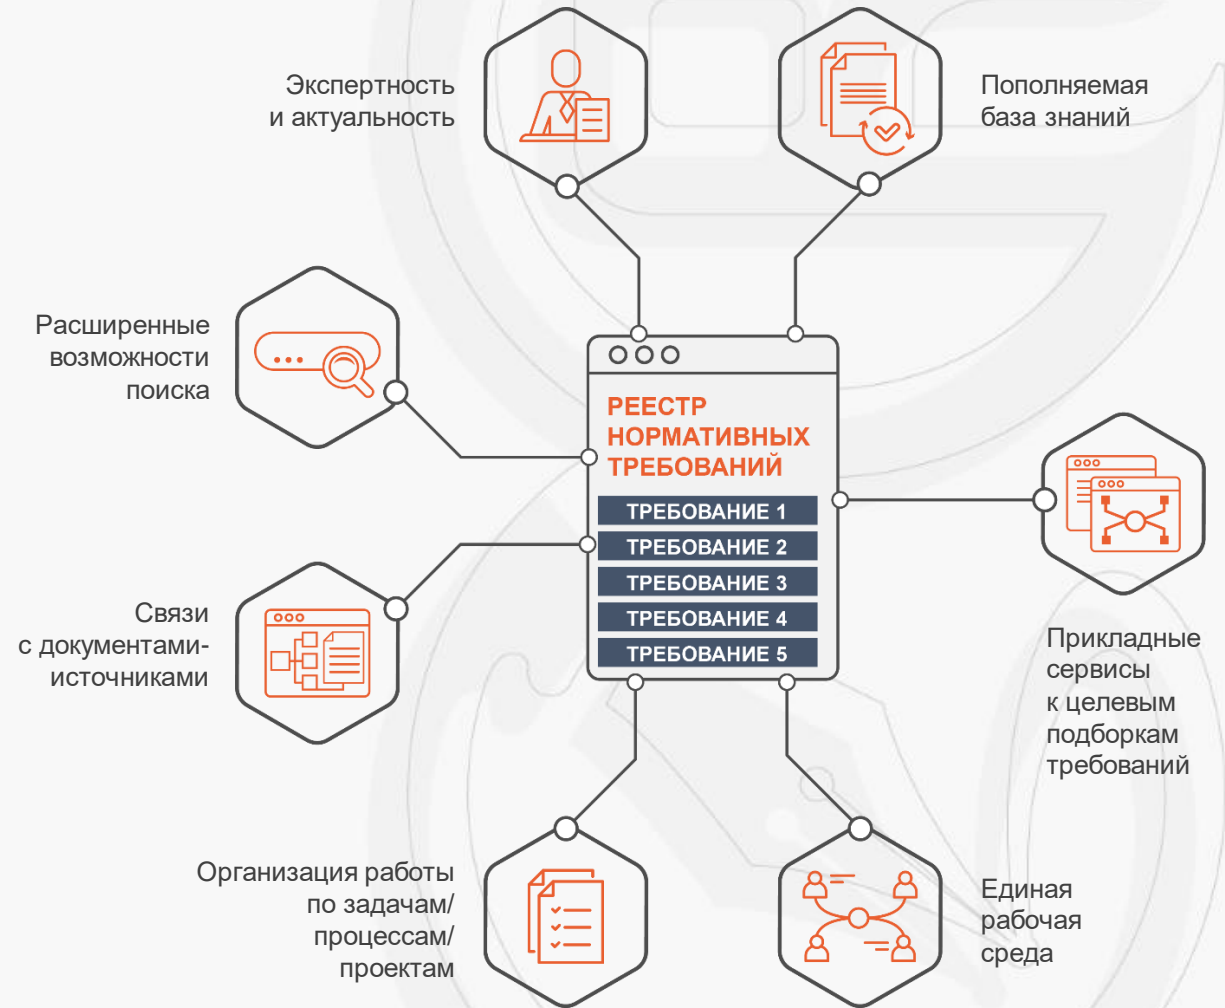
Экспертность и актуальность

Пополняемая база знаний

Расширенные возможности поиска

РЕЕСТР НОРМАТИВНЫХ ТРЕБОВАНИЙ

ТРЕБОВАНИЕ 1

ТРЕБОВАНИЕ 2

ТРЕБОВАНИЕ 3

ТРЕБОВАНИЕ 4

ТРЕБОВАНИЕ 5

Связи с документами-источниками

Прикладные сервисы к целевым подборкам требований

Организация работы по задачам/ процессам/ проектам

Единая рабочая среда